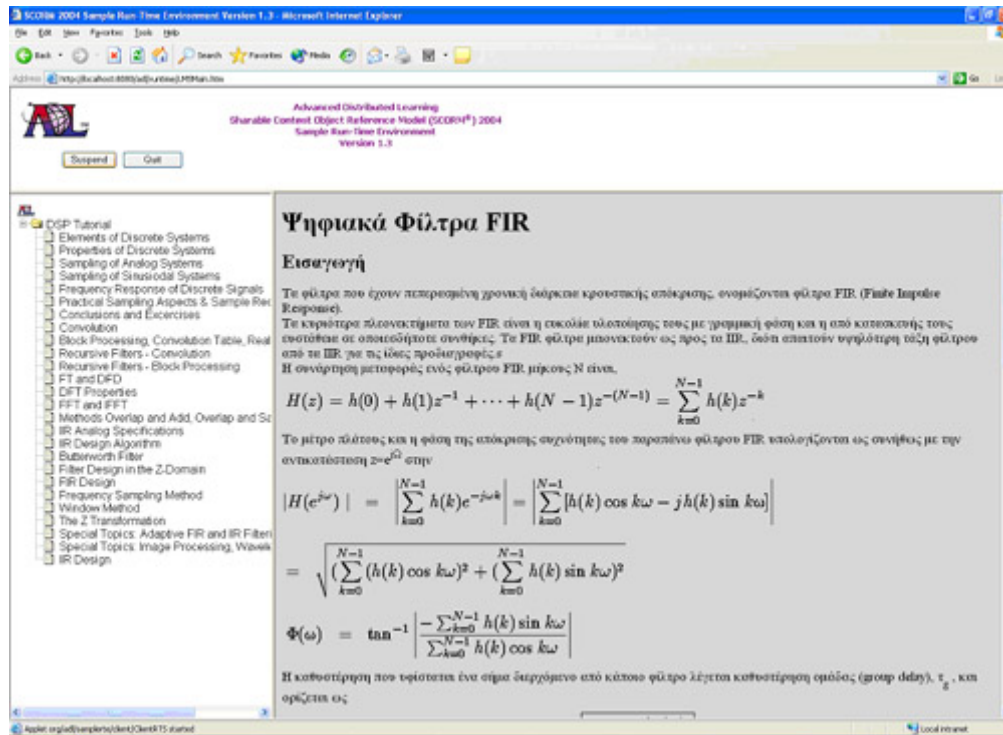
SCORM 2004 Sample Run-Time Environment Version 1.3 - Microsoft Internet Explorer

File Edit View Favorites Tools Help

Back Search Favorites Media

Address http://localhost:8080/adl/runtime/LMSMain.htm

Go

Advanced Distributed Learning
Sharable Content Object Reference Model (SCORM®) 2004
Sample Run-Time Environment
Version 1.3

Suspend Quit

ADL
DSP Tutorial
Elements of Discrete Systems
Properties of Discrete Systems
Sampling of Analog Systems
Sampling of Sinusiodal Systems
Frequency Response of Discrete Signals
Practical Sampling Aspects & Sample Rec
Conclusions and Excercises
Convolution
Block Processing, Convolution Table, Real
Recursive Filters - Convolution
Recursive Filters - Block Processing
FT and DFD
DFT Properties
FFT and IFFT
Methods Overlap and Add, Overlap and Sa
IIR Analog Specifications
IIR Design Algorithm
Butterworth Filter
Filter Design in the Z-Domain
FIR Design
Frequency Sampling Method
Window Method
The Z Transformation
Special Topics: Adaptive FIR and IIR Filters
Special Topics: Image Processing, Wavele
IIR Design

Ψηφιακά Φίλτρα FIR

Εισαγωγή

Τα φίλτρα που έχουν πεπερασμένη χρονική διάρκεια κρουστικής απόκρισης, ονομάζονται φίλτρα FIR (Finite Impulse Response).
Τα κυριότερα πλεονεκτήματα των FIR είναι η ευκολία υλοποίησης τους με γραμμική φάση και η από κατασκευής τους ευστάθεια σε οποιεσδήποτε συνθήκες. Τα FIR φίλτρα μειονεκτούν ως προς τα IIR, διότι απαιτούν υψηλότερη τάξη φίλτρου από τα IIR για τις ίδιες προδιαγραφές.s
Η συνάρτηση μεταφοράς ενός φίλτρου FIR μήκους N είναι,

$H(z) = h(0) + h(1)z^{-1} + \cdots + h(N-1)z^{-(N-1)} = \sum_{k=0}^{N-1} h(k)z^{-k}$

Το μέτρο πλάτους και η φάση της απόκρισης συχνότητας του παραπάνω φίλτρου FIR υπολογίζονται ως συνήθως με την αντικατάσταση $z=e^{j\omega}$ στην

$|H(e^{j\omega})| = \left|\sum_{k=0}^{N-1} h(k)e^{-j\omega k}\right| = \left|\sum_{k=0}^{N-1}[h(k)\cos k\omega - jh(k)\sin k\omega]\right|$

$= \sqrt{(\sum_{k=0}^{N-1}(h(k)\cos k\omega)^2 + (\sum_{k=0}^{N-1} h(k)\sin k\omega)^2}$

$\Phi(\omega) = \tan^{-1}\left|\frac{-\sum_{k=0}^{N-1} h(k)\sin k\omega}{\sum_{k=0}^{N-1} h(k)\cos k\omega}\right|$

Η καθυστέρηση που υφίσταται ένα σήμα διερχόμενο από κάποιο φίλτρο λέγεται καθυστέρηση ομάδας (group delay), $\tau_g$, και ορίζεται ως

Applet org/adl/samplerte/client/ClientRTS started
Local intranet